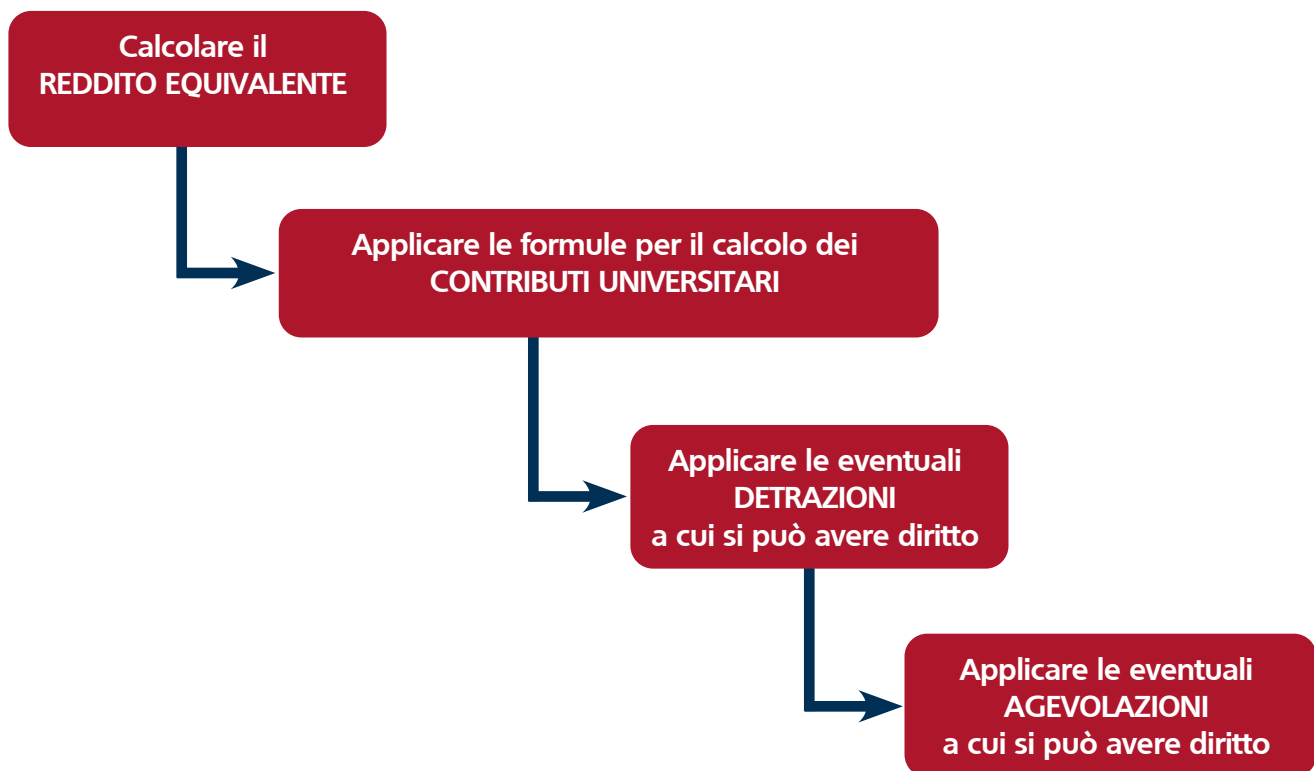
Calcolare il
REDDITO EQUIVALENTE

Applicare le formule per il calcolo dei
CONTRIBUTI UNIVERSITARI

Applicare le eventuali
DETRAZIONI
a cui si può avere diritto

Applicare le eventuali
AGEVOLAZIONI
a cui si può avere diritto